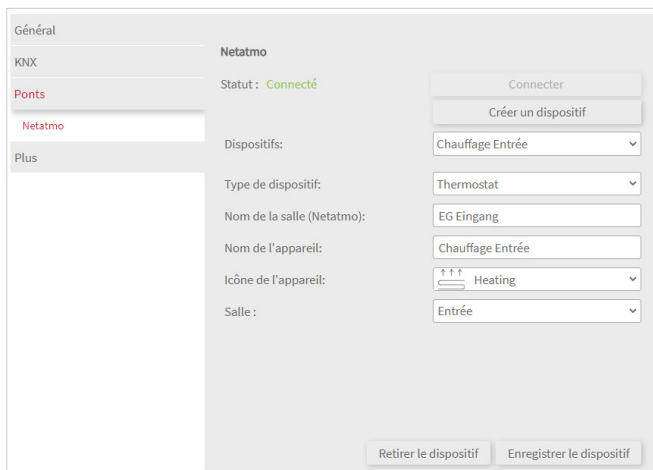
Général
KNX
Ponts
Netatmo
Plus

Netatmo

Statut : Connecté
Connecter
Créer un dispositif

Dispositifs: Chauffage Entrée

Type de dispositif: Thermostat
Nom de la salle (Netatmo): EG Eingang
Nom de l'appareil: Chauffage Entrée
Icône de l'appareil: Heating
Salle : Entrée

Retirer le dispositif
Enregistrer le dispositif